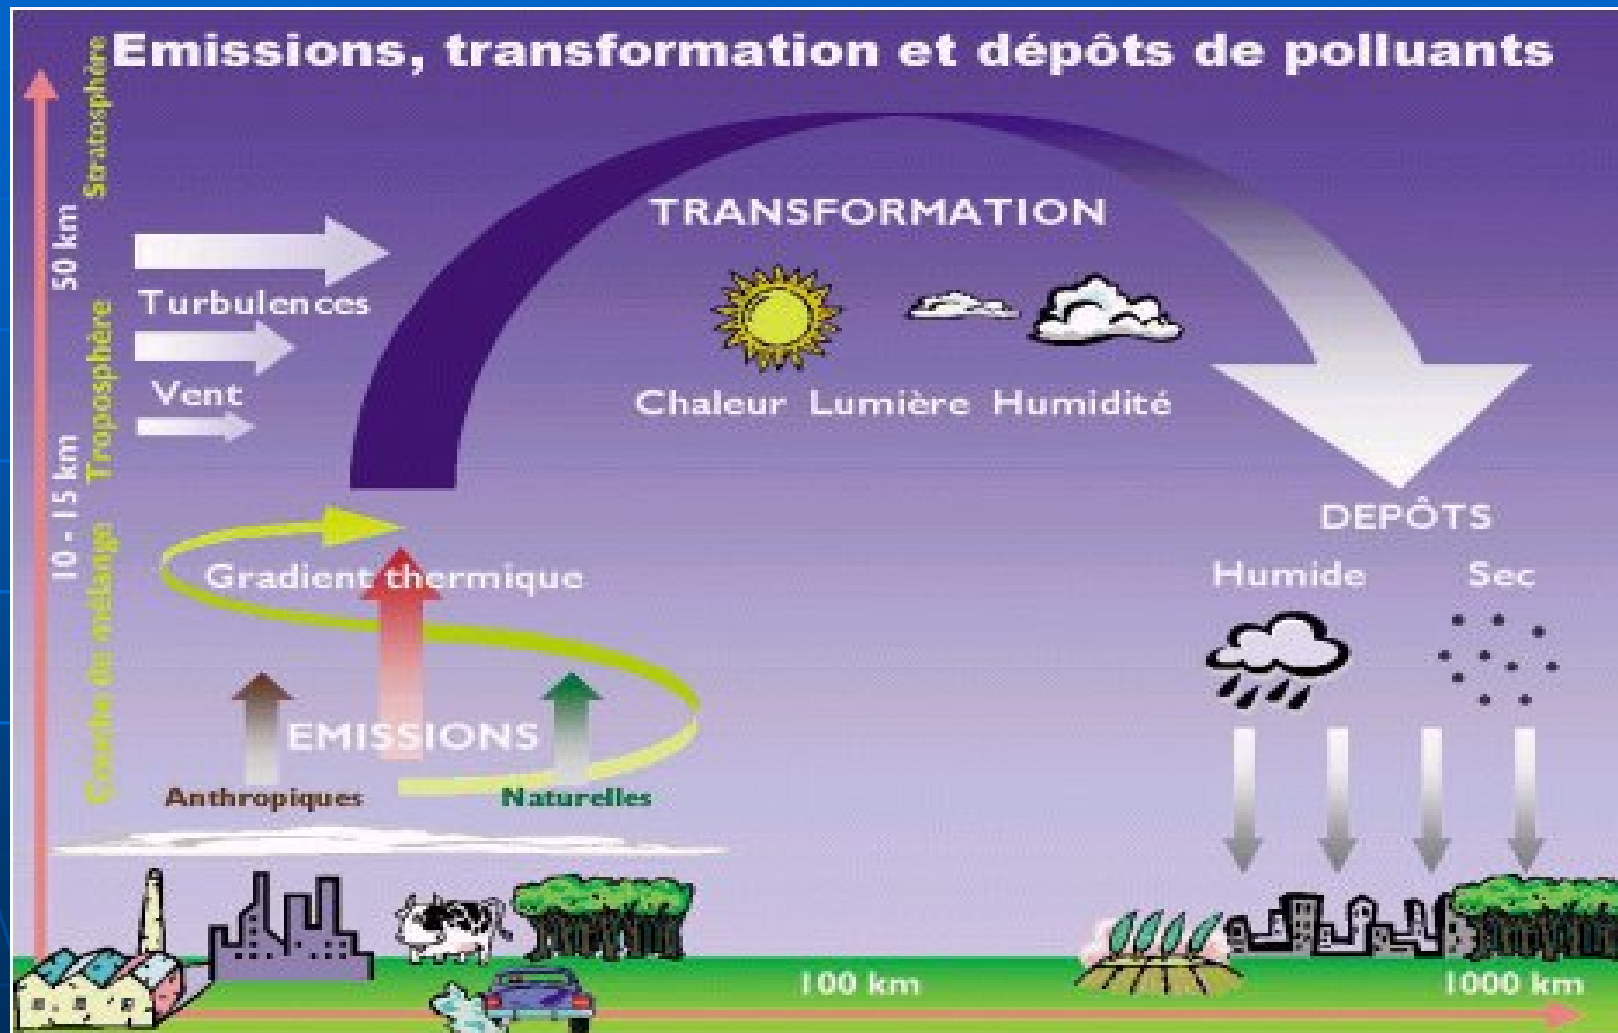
Emissions, transformation et dépôts de polluants

Stratosphère
50 km
Troposphère
10 - 15 km
Couche de mélange

Turbulences
Vent

TRANSFORMATION

Chaleur Lumière Humidité

Gradient thermique

EMISSIONS
Anthropiques
Naturelles

DEPÔTS
Humide
Sec

100 km
1000 km